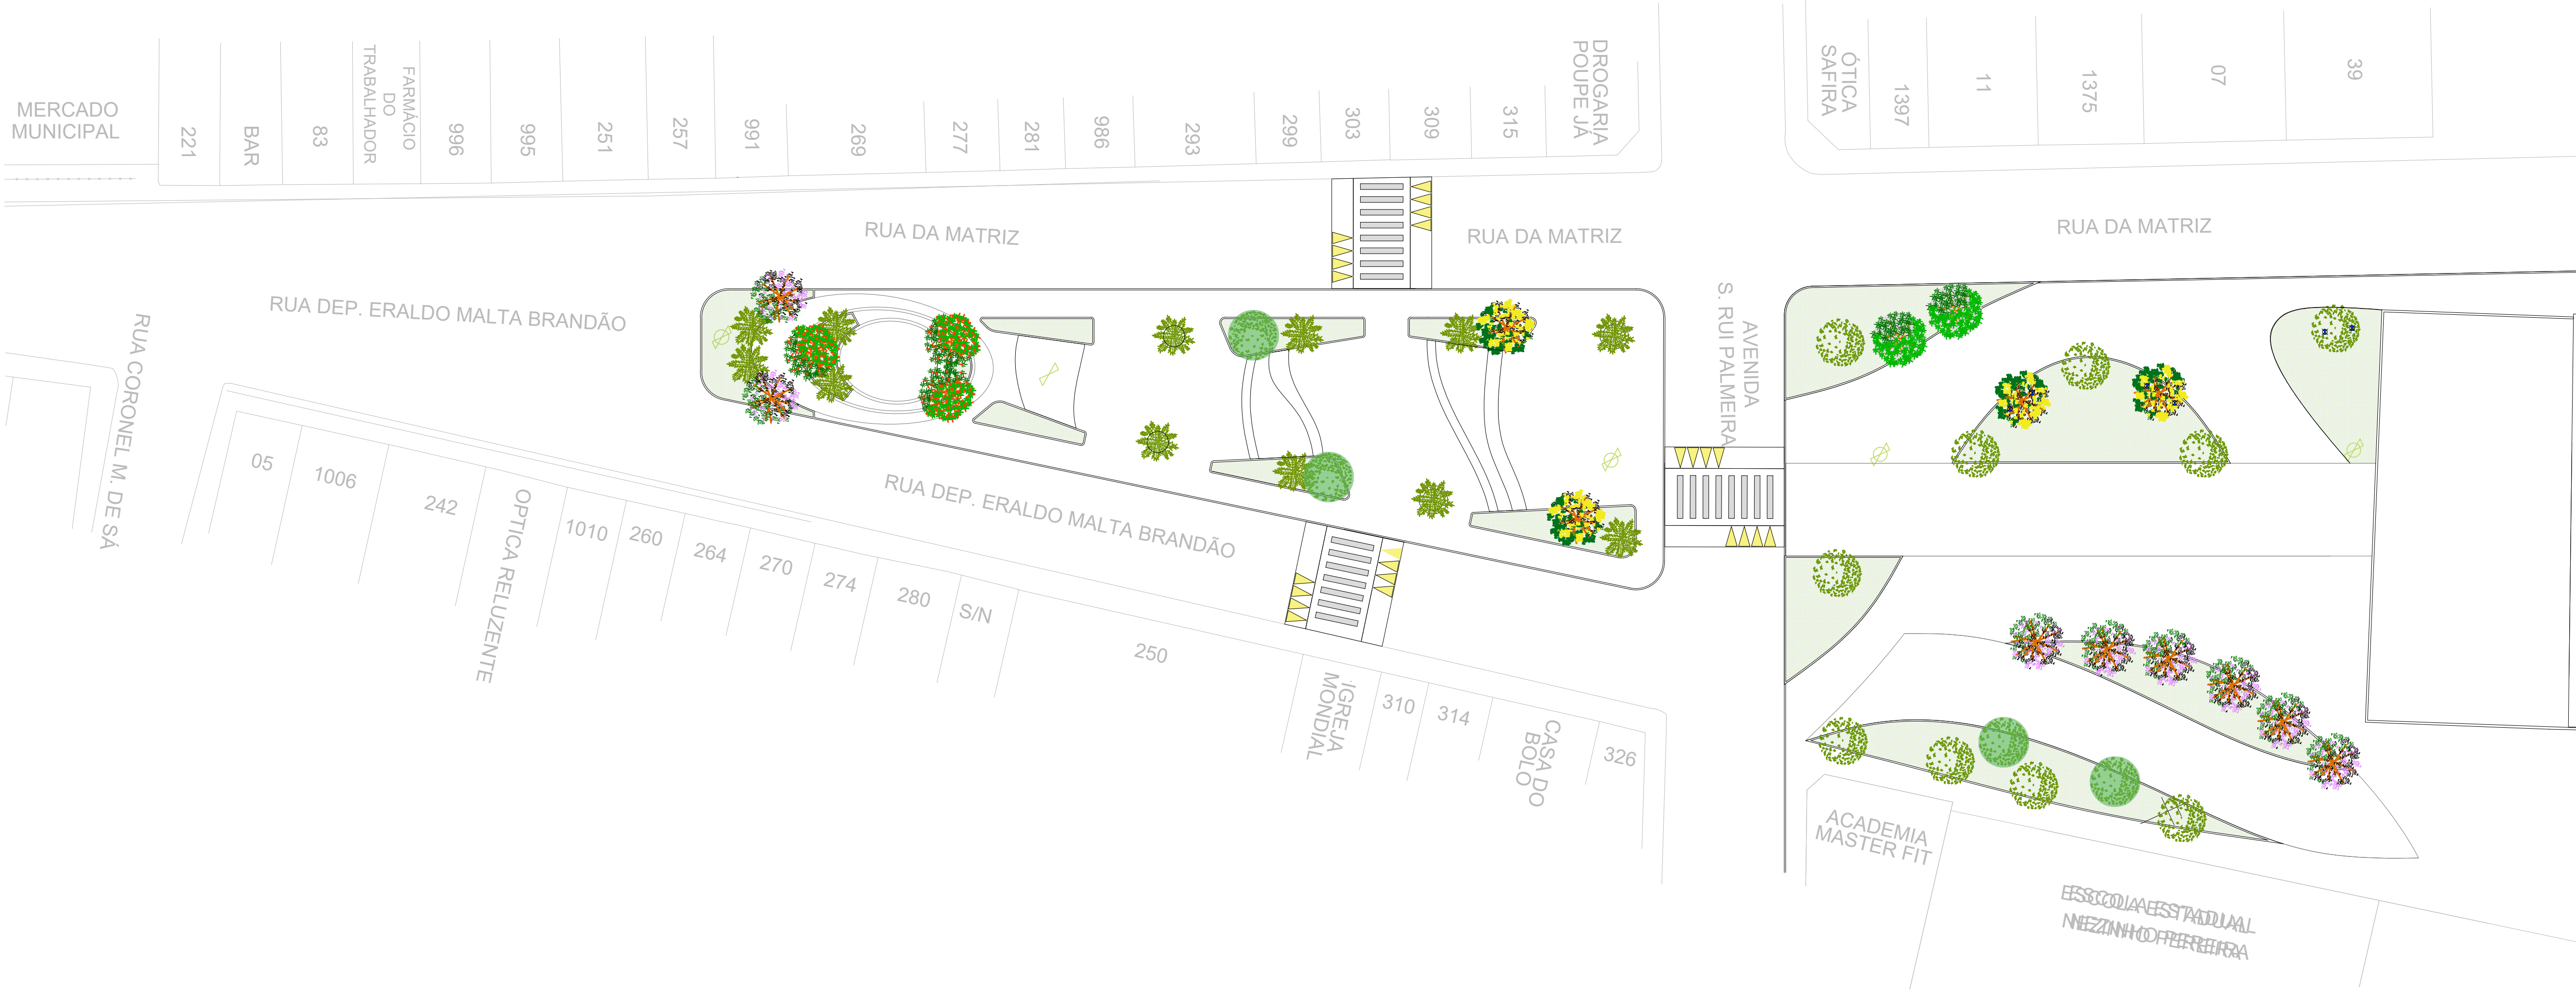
MERCADO MUNICIPAL

221

BAR

83

TRABALHADOR DO FARMÁCIO

996

995

251

257

991

269

277

281

986

293

299

303

309

315

DROGARIA POUPE JÁ

ÓTICA SAFIRA

1397

11

1375

07

39

RUA DA MATRIZ

RUA DA MATRIZ

RUA DA MATRIZ

RUA DEP. ERALDO MALTA BRANDÃO

RUA CORONEL M. DE SÁ

AVENIDA S. RUI PALMEIRA

RUA DEP. ERALDO MALTA BRANDÃO

05

1006

242

OPTICA RELUZENTE

1010

260

264

270

274

280

S/N

250

IGREJA MONDIAL

310

314

CASA DO BOLO

326

ACADEMIA MASTER FIT

ESCOLA ESTADUAL NEZINHO PEREIRA